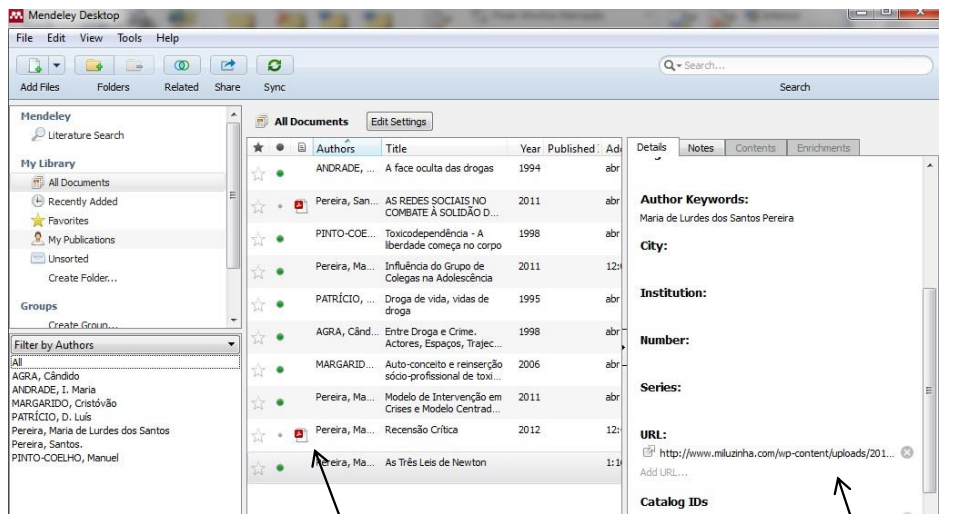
Mendeley Desktop

File Edit View Tools Help

Add Files Folders Related Share Sync

Search...

Search

Mendeley
Literature Search

My Library
All Documents
Recently Added
Favorites
My Publications
Unsorted
Create Folder...

Groups
Create Group...

Filter by Authors
All
AGRA, Cândido
ANDRADE, I. Maria
MARGARIDO, Cristóvão
PATRÍCIO, D. Luís
Pereira, Maria de Lurdes dos Santos
Pereira, Santos.
PINTO-COELHO, Manuel

All Documents Edit Settings

| Authors | Title | Year | Published | Ad |
|---|---|---|---|---|
| ANDRADE, ... | A face oculta das drogas | 1994 | | abr |
| Pereira, San... | AS REDES SOCIAIS NO COMBATE À SOLIDÃO D... | 2011 | | abr |
| PINTO-COE... | Toxicodependência - A liberdade começa no corpo | 1998 | | abr |
| Pereira, Ma... | Influência do Grupo de Colegas na Adolescência | 2011 | | 12: |
| PATRÍCIO, ... | Droga de vida, vidas de droga | 1995 | | abr |
| AGRA, Când... | Entre Droga e Crime. Actores, Espaços, Trajec... | 1998 | | abr |
| MARGARID... | Auto-conceito e reinserção sócio-profissional de toxi... | 2006 | | abr |
| Pereira, Ma... | Modelo de Intervenção em Crises e Modelo Centrad... | 2011 | | abr |
| Pereira, Ma... | Recensão Crítica | 2012 | | 12: |
| Pereira, Ma... | As Três Leis de Newton | | | 1:1 |

Details Notes Contents Enrichments

Author Keywords:
Maria de Lurdes dos Santos Pereira

City:

Institution:

Number:

Series:

URL:
http://www.miluzinha.com/wp-content/uploads/201...
Add URL...

Catalog IDs